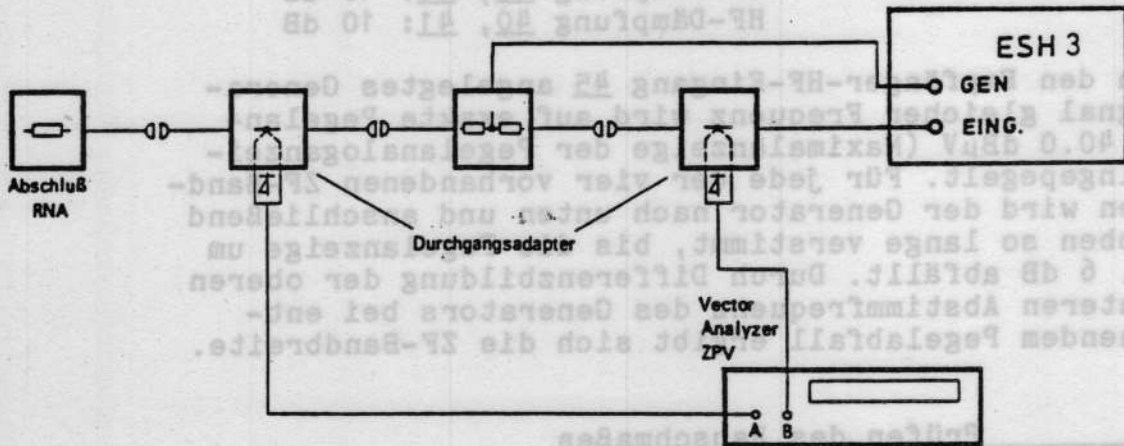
HF-Dämpfung 40, 41: 10 dB

ESH 3
GEN
EING.

Abschluß RNA

Durchgangsadapter

Vector Analyzer ZPV

A B

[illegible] den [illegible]-HF-Eingang 45 angelegtes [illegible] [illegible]nal gleicher Frequenz wird auf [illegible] Pegel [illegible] 40.0 dBµV (Maximalanzeige der Pegelanalog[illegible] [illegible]ngepegelt. Für jede der vier vorhandenen ZF-Band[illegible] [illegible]n wird der Generator nach unten und anschließend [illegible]ben so lange verstimmt, bis die Pegelanzeige um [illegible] 6 dB abfällt. Durch Differenzbildung der oberen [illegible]nteren Abstimmfrequenz des Generators bei ent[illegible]enden Pegelabfall ergibt sich die ZF-Bandbreite.

Prüfen des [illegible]schmaßes